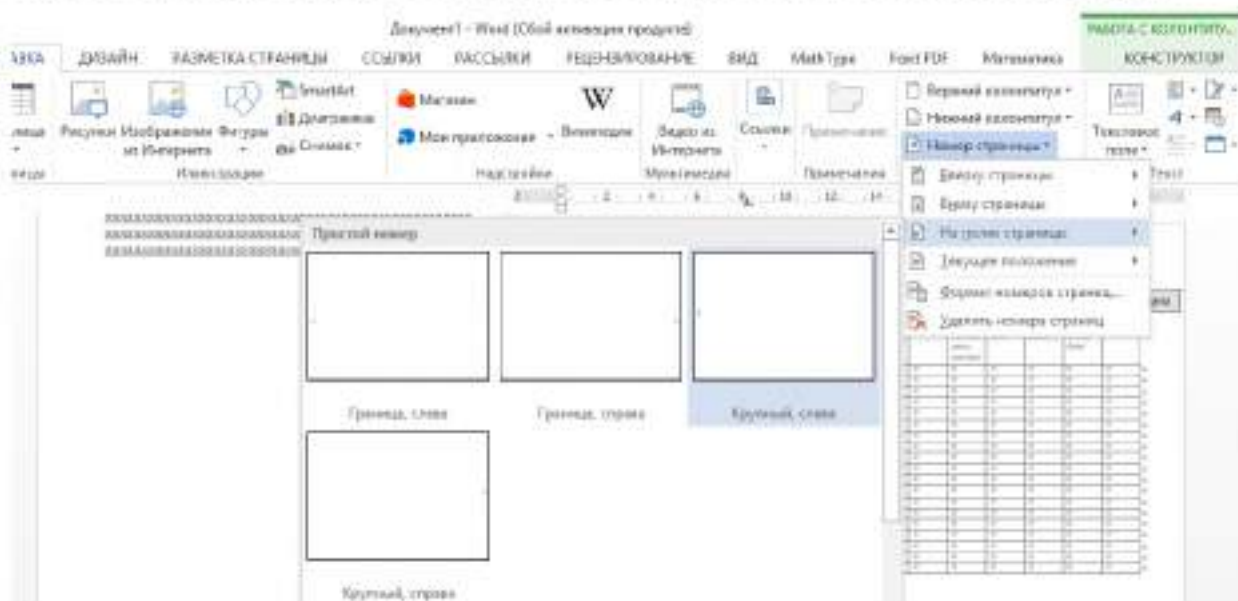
Документ1 - Word (Сбой активации продукта)

АВКА ДИЗАЙН РАЗМЕТКА СТРАНИЦЫ ССЫЛКИ РАССЫЛКИ РЕЦЕНЗИРОВАНИЕ ВИД MathType Foxit PDF Математика

РАБОТА С КОЛОНТИТУ...

КОНСТРУКТОР

Рисунки Изображения из Интернета Фигуры SmartArt Диаграмма Снимок

Иллюстрации

Магазин Мои приложения Википедия

Надстройки

Видео из Интернета

Мультимедиа

Ссылки

Примечание

Примечания

Верхний колонтитул Нижний колонтитул Номер страницы

Текстовое поле

Текст

Вверху страницы

Внизу страницы

На полях страницы

Текущее положение

Формат номеров страниц...

Удалить номера страниц

Простой номер

Граница, слева

Граница, справа

Крупный, слева

Крупный, справа